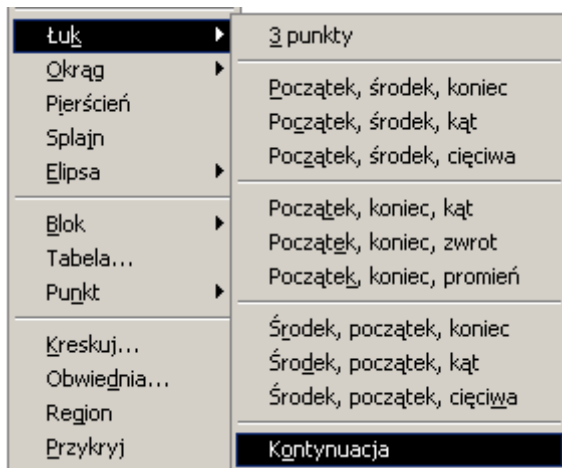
Łuk
Okrąg
Pierścień
Splajn
Elipsa

Blok
Tabela...
Punkt

Kreskuj...
Obwiednia...
Region
Przykryj

3 punkty

Początek, środek, koniec
Początek, środek, kąt
Początek, środek, cięciwa

Początek, koniec, kąt
Początek, koniec, zwrot
Początek, koniec, promień

Środek, początek, koniec
Środek, początek, kąt
Środek, początek, cięciwa

Kontynuacja